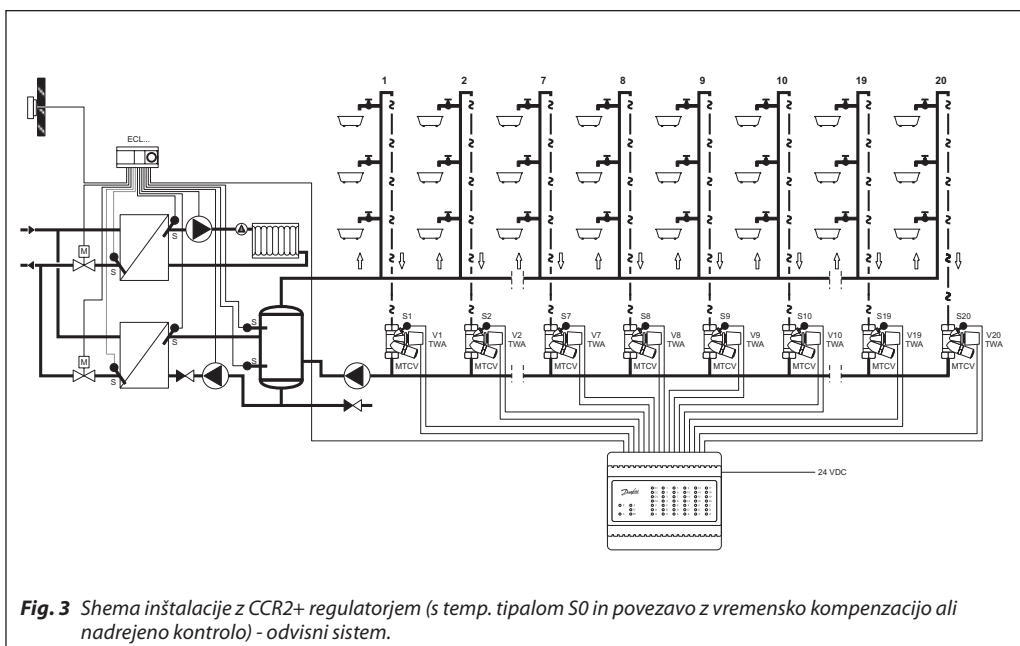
1 2 7 8 9 10 19 20

ECL...

M

M

S

S

S

S

S

S

S1 V1 TWA MTCV

S2 V2 TWA MTCV

S7 V7 TWA MTCV

S8 V8 TWA MTCV

S9 V9 TWA MTCV

S10 V10 TWA MTCV

S19 V19 TWA MTCV

S20 V20 TWA MTCV

24 VDC

Danfoss

**Fig. 3** *Shema inštalacije z CCR2+ regulatorjem (s temp. tipalom S0 in povezavo z vremensko kompenzacijo ali nadrejeno kontrolo) - odvisni sistem.*